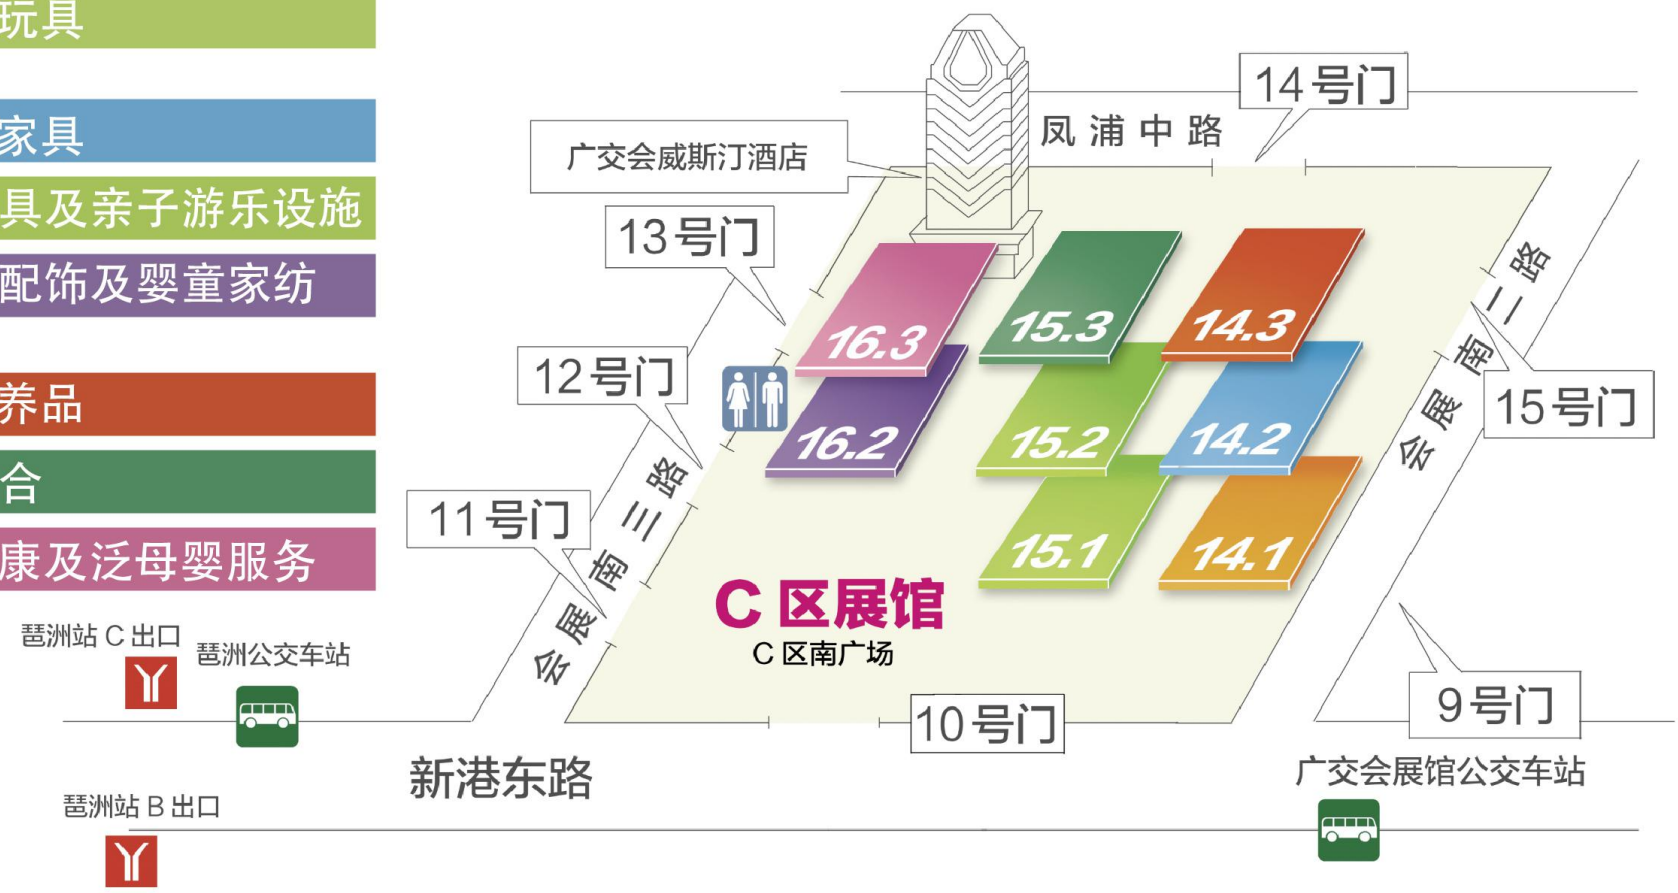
玩具

家具

具及亲子游乐设施

配饰及婴童家纺

养品

合

康及泛母婴服务

广交会威斯汀酒店

14号门

凤浦中路

13号门

12号门

16.3

16.2

15.3

15.2

15.1

14.3

14.2

14.1

会展南二路

15号门

11号门

会展南三路

C 区展馆

C 区南广场

琶洲站 C 出口

琶洲公交车站

10号门

9号门

新港东路

广交会展馆公交车站

琶洲站 B 出口